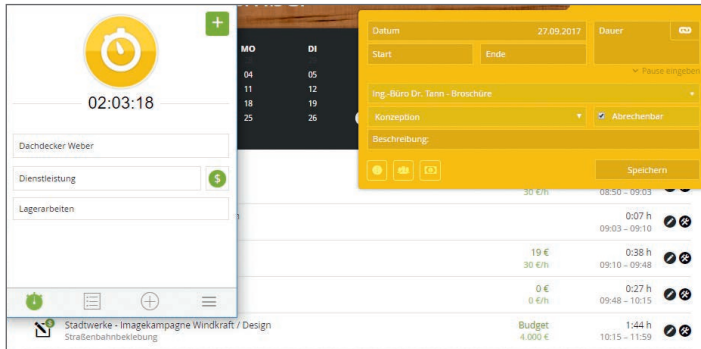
02:03:18

Dachdecker Weber

Dienstleistung

Lagerarbeiten

| MO | DI |
|---|---|
| 04 | 05 |
| 11 | 12 |
| 18 | 19 |
| 25 | 26 |

Datum 27.09.2017

Dauer

Start

Ende

Pause eingeben

Ing.-Büro Dr. Tann - Broschüre

Konzeption

Abrechenbar

Beschreibung:

Speichern

30 €/h 08:50 – 09:03

h

0:07 h
09:03 – 09:10

19 €
30 €/h
0:38 h
09:10 – 09:48

0 €
0 €/h
0:27 h
09:48 – 10:15

Stadtwerke - Imagekampagne Windkraft / Design
Straßenbahnbeklebung
Budget
4.000 €
1:44 h
10:15 – 11:59